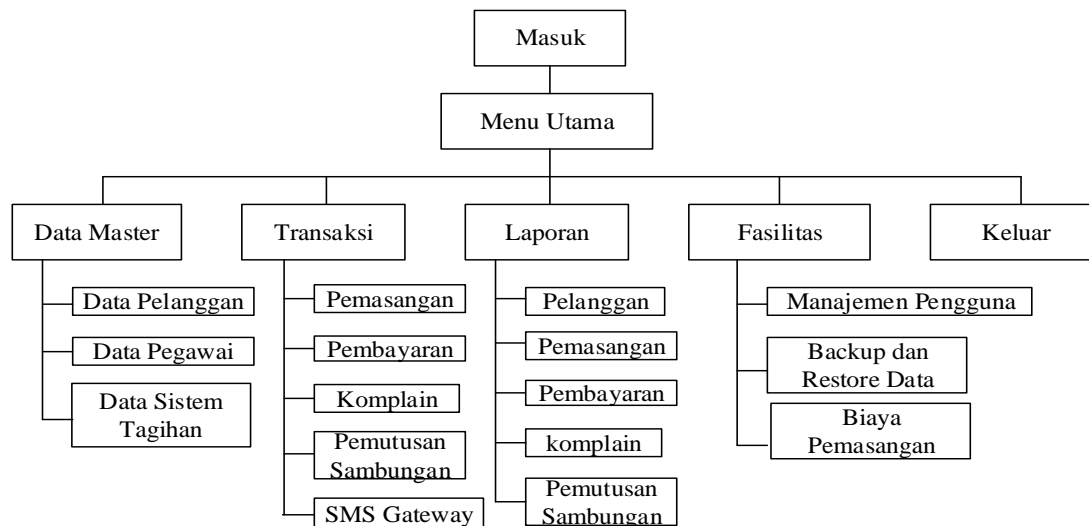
Masuk

Menu Utama

Data Master

Data Pelanggan

Data Pegawai

Data Sistem Tagihan

Transaksi

Pemasangan

Pembayaran

Komplain

Pemutusan Sambungan

SMS Gateway

Laporan

Pelanggan

Pemasangan

Pembayaran

komplain

Pemutusan Sambungan

Fasilitas

Manajemen Pengguna

Backup dan Restore Data

Biaya Pemasangan

Keluar